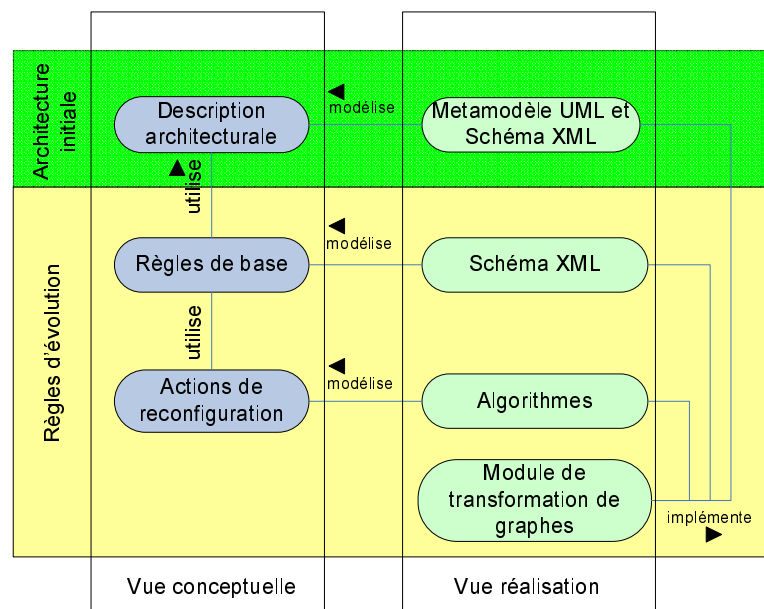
Architecture initiale

Description architecturale

modélise

Metamodèle UML et Schéma XML

utilise

Règles d'évolution

Règles de base

modélise

Schéma XML

utilise

Actions de reconfiguration

modélise

Algorithmes

Module de transformation de graphes

implémente

Vue conceptuelle

Vue réalisation